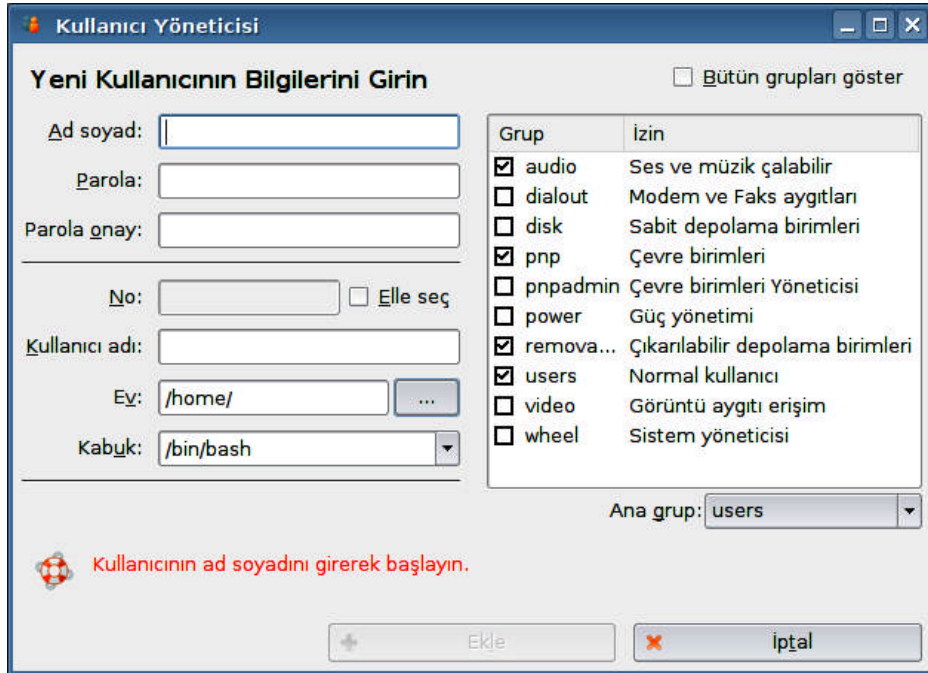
Kullanıcı Yöneticisi

Yeni Kullanıcının Bilgilerini Girin

Bütün grupları göster

Ad soyad:

Parola:

Parola onay:

No:

Elle seç

Kullanıcı adı:

Ev: /home/ ...

Kabuk: /bin/bash

| Grup | İzin |
|---|---|
| audio | Ses ve müzik çalabilir |
| dialout | Modem ve Faks aygıtları |
| disk | Sabit depolama birimleri |
| pnp | Çevre birimleri |
| pnpadmin | Çevre birimleri Yöneticisi |
| power | Güç yönetimi |
| remova... | Çıkarılabilir depolama birimleri |
| users | Normal kullanıcı |
| video | Görüntü aygıtı erişim |
| wheel | Sistem yöneticisi |

Ana grup: users

Kullanıcının ad soyadını girerek başlayın.

Ekle

İptal